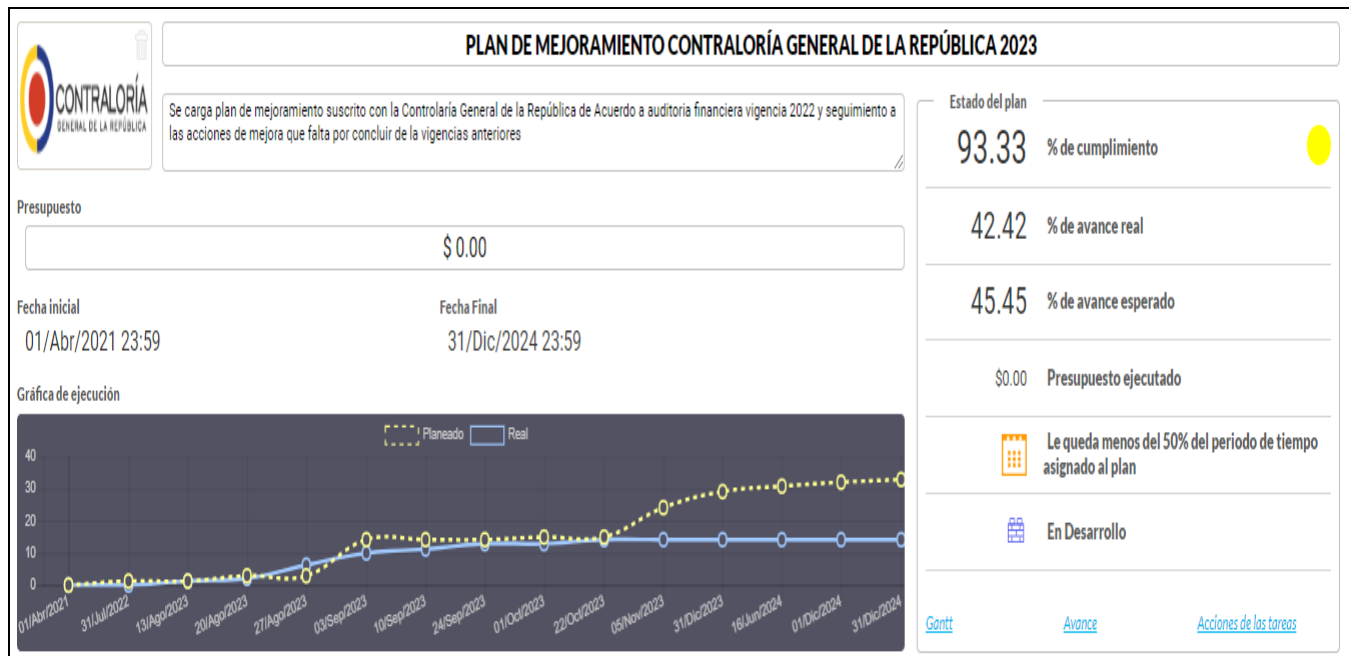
CONTRALORÍA
GENERAL DE LA REPÚBLICA

PLAN DE MEJORAMIENTO CONTRALORÍA GENERAL DE LA REPÚBLICA 2023

Se carga plan de mejoramiento suscrito con la Contraloría General de la República de Acuerdo a auditoria financiera vigencia 2022 y seguimiento a las acciones de mejora que falta por concluir de la vigencias anteriores

Presupuesto

$ 0.00

Fecha inicial
01/Abr/2021 23:59

Fecha Final
31/Dic/2024 23:59

Gráfica de ejecución

Planeado Real

40
30
20
10
0

01/Abr/2021 31/Jul/2022 13/Ago/2023 20/Ago/2023 27/Ago/2023 03/Sep/2023 10/Sep/2023 24/Sep/2023 01/Oct/2023 22/Oct/2023 05/Nov/2023 31/Dic/2023 16/Jun/2024 01/Dic/2024 31/Dic/2024

Estado del plan

93.33 % de cumplimiento

42.42 % de avance real

45.45 % de avance esperado

$0.00 Presupuesto ejecutado

Le queda menos del 50% del periodo de tiempo asignado al plan

En Desarrollo

Gantt Avance Acciones de las tareas